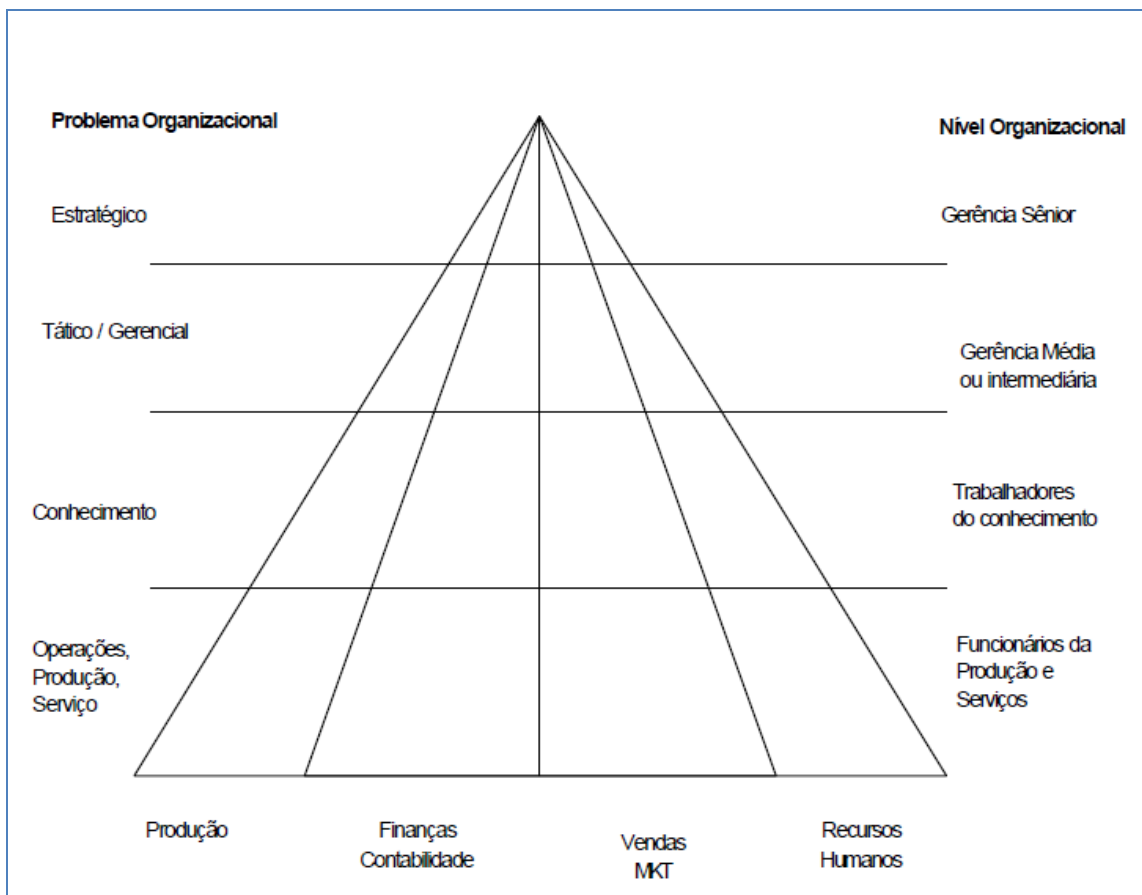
Problema Organizacional

Nível Organizacional

Estratégico

Gerência Sênior

Tático / Gerencial

Gerência Média ou intermediária

Conhecimento

Trabalhadores do conhecimento

Operações, Produção, Serviço

Funcionários da Produção e Serviços

Produção

Finanças Contabilidade

Vendas MKT

Recursos Humanos